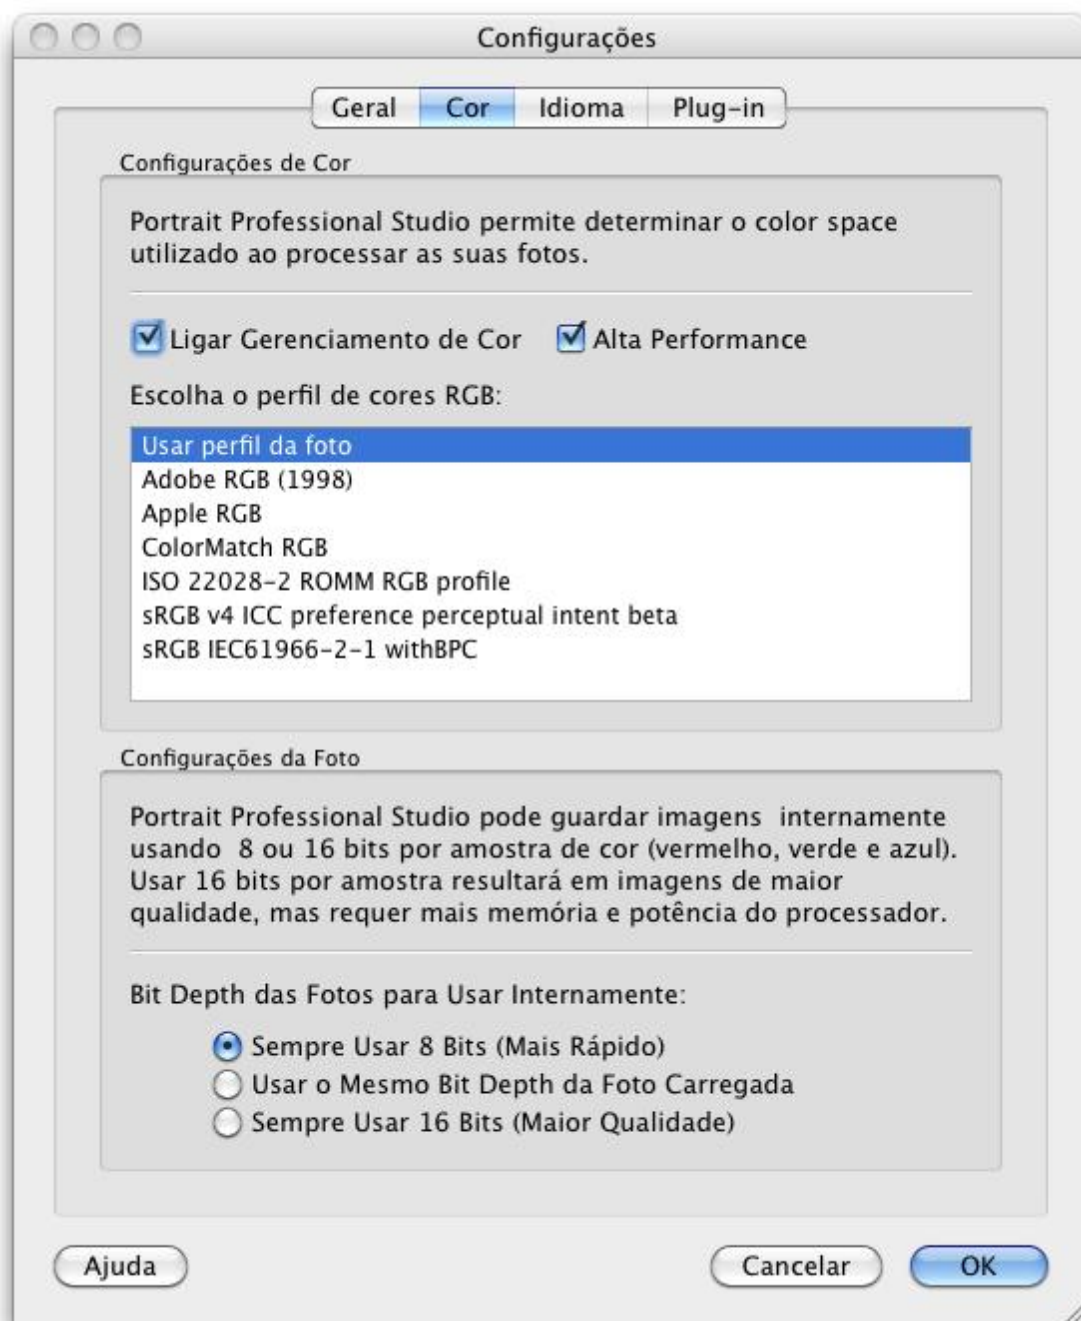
Configurações

Geral | Cor | Idioma | Plug-in

Configurações de Cor

Portrait Professional Studio permite determinar o color space utilizado ao processar as suas fotos.

Ligar Gerenciamento de Cor
Alta Performance

Escolha o perfil de cores RGB:

Usar perfil da foto
Adobe RGB (1998)
Apple RGB
ColorMatch RGB
ISO 22028-2 ROMM RGB profile
sRGB v4 ICC preference perceptual intent beta
sRGB IEC61966-2-1 withBPC

Configurações da Foto

Portrait Professional Studio pode guardar imagens internamente usando 8 ou 16 bits por amostra de cor (vermelho, verde e azul). Usar 16 bits por amostra resultará em imagens de maior qualidade, mas requer mais memória e potência do processador.

Bit Depth das Fotos para Usar Internamente:

Sempre Usar 8 Bits (Mais Rápido)
Usar o Mesmo Bit Depth da Foto Carregada
Sempre Usar 16 Bits (Maior Qualidade)

Ajuda
Cancelar
OK